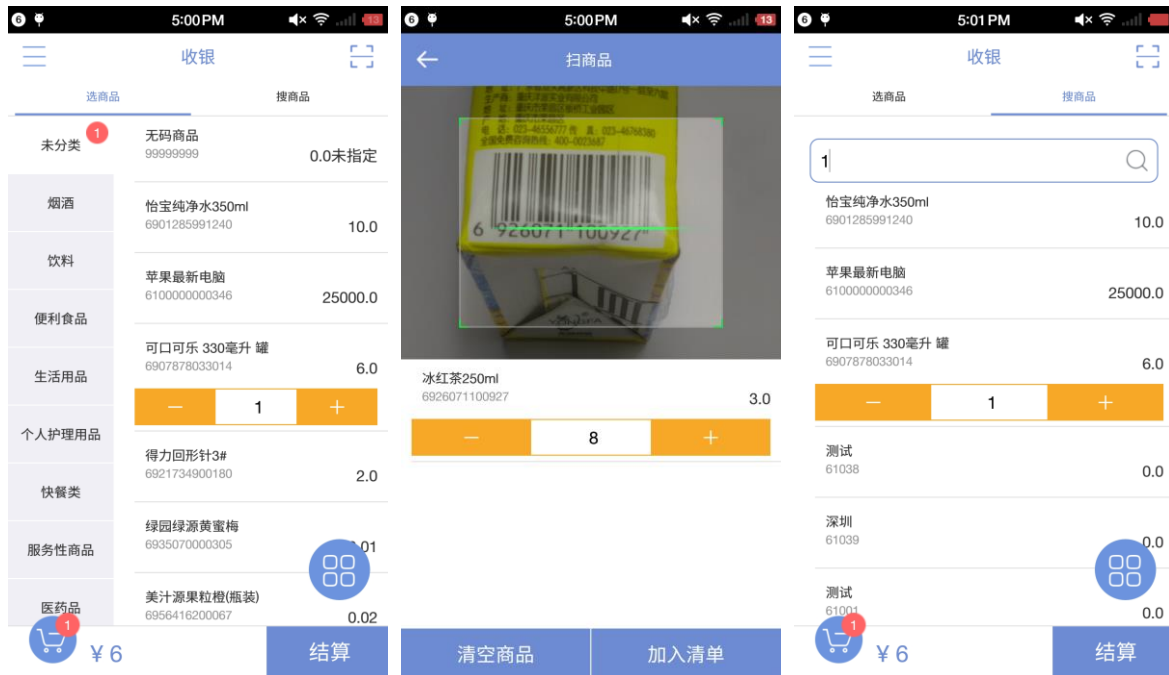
5:00PM 13

收银

选商品 搜商品

未分类 1
烟酒
饮料
便利食品
生活用品
个人护理用品
快餐类
服务性商品
医药品

无码商品
99999999
0.0未指定

怡宝纯净水350ml
6901285991240
10.0

苹果最新电脑
6100000000346
25000.0

可口可乐 330毫升 罐
6907878033014
6.0

− 1 +

得力回形针3#
6921734900180
2.0

绿园绿源黄蜜梅
6935070000305
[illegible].01

美汁源果粒橙(瓶装)
6956416200067
0.02

1 ¥6 结算

5:00PM 13

扫商品

6 926071 100927

冰红茶250ml
6926071100927
3.0

− 8 +

清空商品 加入清单

5:01PM

收银

选商品 搜商品

1

怡宝纯净水350ml
6901285991240
10.0

苹果最新电脑
6100000000346
25000.0

可口可乐 330毫升 罐
6907878033014
6.0

− 1 +

测试
61038
0.0

深圳
61039
0.0

测试
61001
0.0

1 ¥6 结算